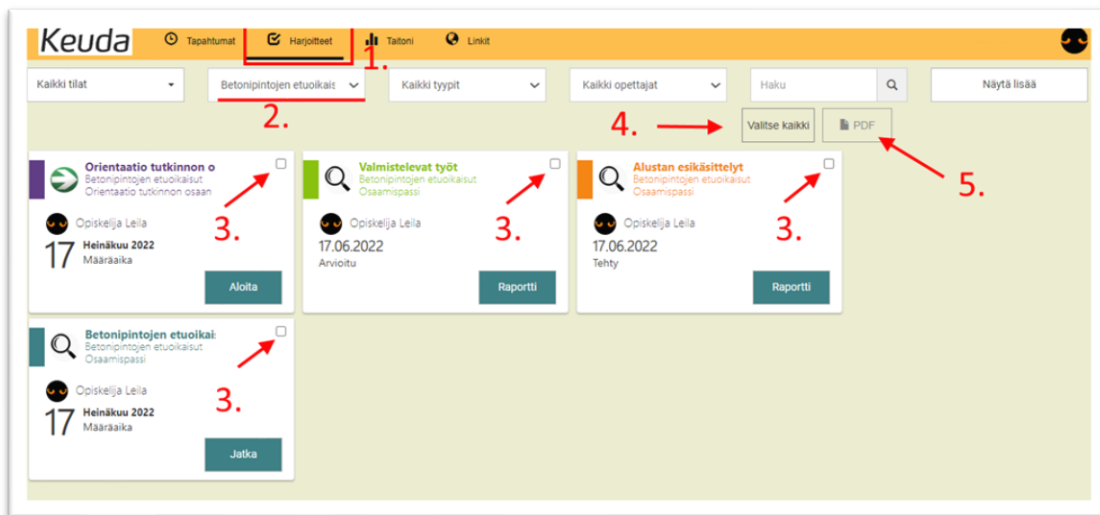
Keuda Tapahtumat Harjoitteet 1. Taitoni Linkit

Kaikki tilat
Betonipintojen etuoikais
2.
Kaikki tyypit
Kaikki opettajat
Haku
Näytä lisää

4. Valitse kaikki PDF 5.

Orientaatio tutkinnon o
Betonipintojen etuoikaisut
Orientaatio tutkinnon osaan
3.
Opiskelija Leila
17 Heinäkuu 2022
Määräaika
Aloita

Valmistelevat työt
Betonipintojen etuoikaisut
Osaamispassi
3.
Opiskelija Leila
17.06.2022
Arvioitu
Raportti

Alustan esikäsittelyt
Betonipintojen etuoikaisut
Osaamispassi
3.
Opiskelija Leila
17.06.2022
Tehty
Raportti

Betonipintojen etuoikai:
Betonipintojen etuoikaisut
Osaamispassi
3.
Opiskelija Leila
17 Heinäkuu 2022
Määräaika
Jatka